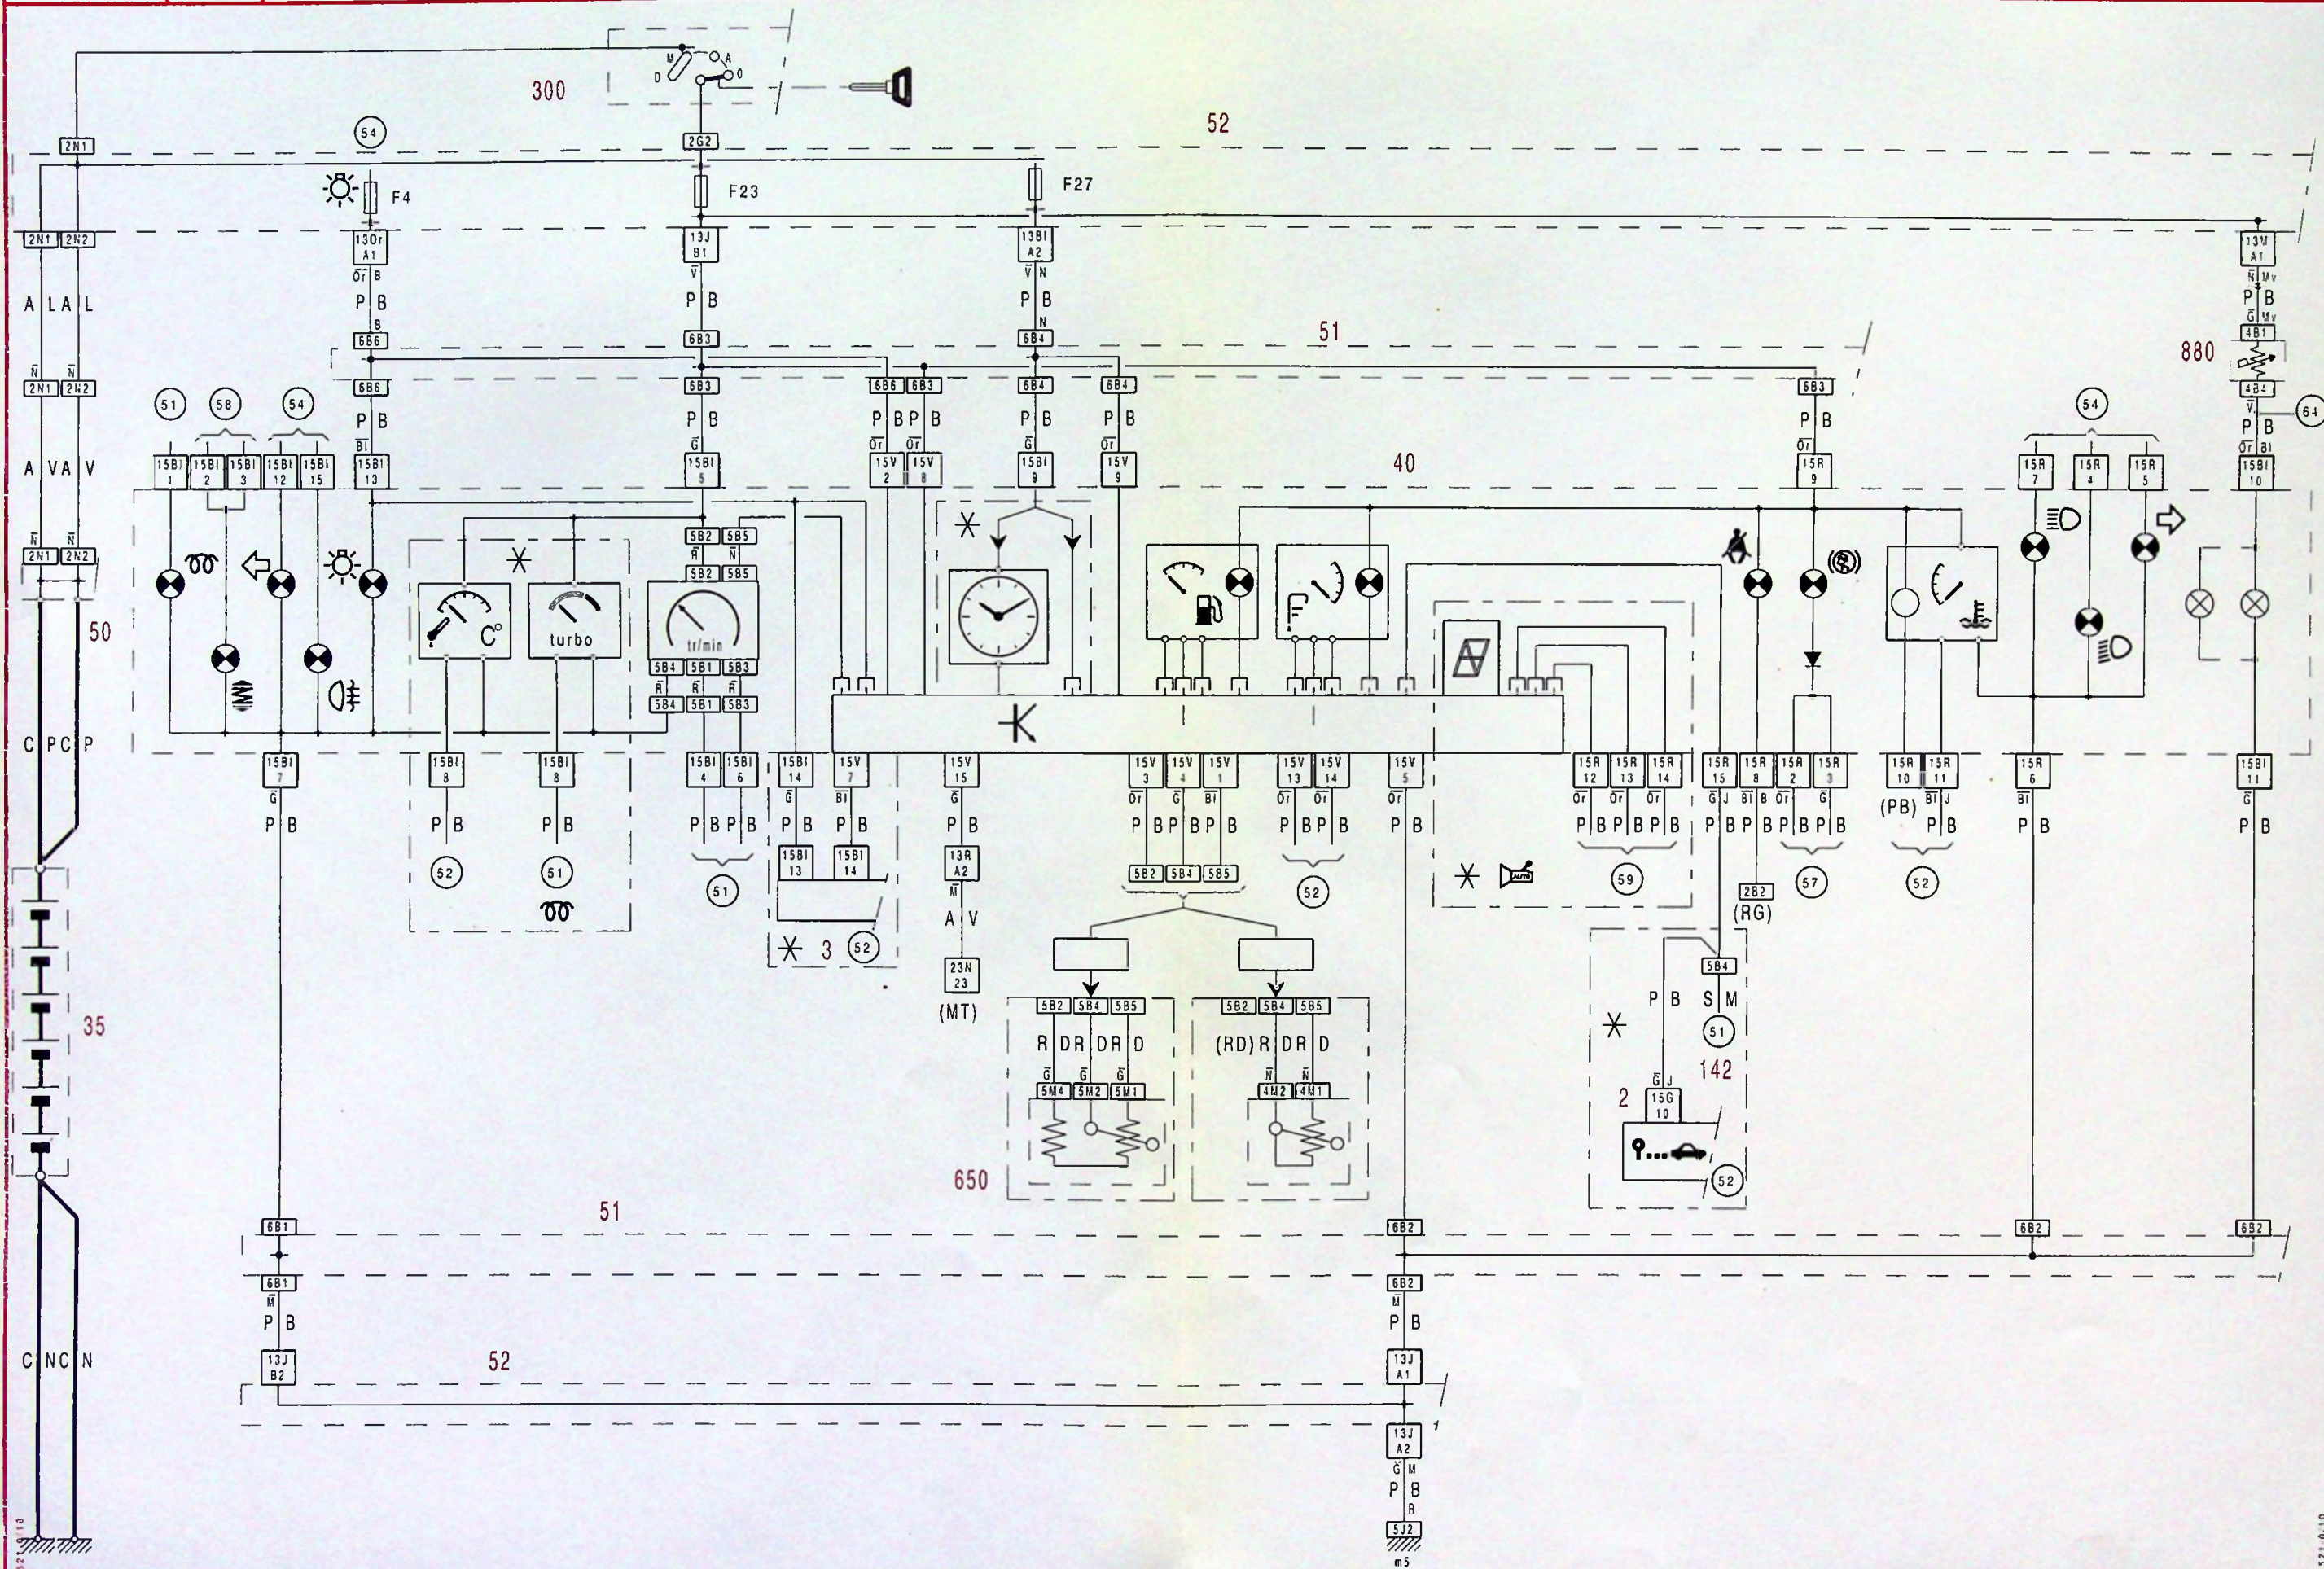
300
52
54
2N1
2G2
F4
F23
F27
2N1 2N2
13Or A1
13J B1
13Bl A2
13M A1
A L A L
Or B
P B
V
P B
V N
P B
N
P B
6B6
6B3
6B4
51
4B1
880
2N1 2N2
6B6
6B3
6B6 6B3
6B4
6B4
6B3
4B4
51 58 54
54
64
A V A V
P B
P B
P B P B
P B
P B
P B
P B
Bl
G
Or Or
G
Or
Or
Or Bl
15Bl 1
15Bl 2
15Bl 3
15Bl 12
15Bl 15
15Bl 13
15Bl 5
15V 2
15V 8
15Bl 9
15V 9
40
15R 9
15R 7
15R 4
15R 5
15Bl 10
2N1 2N2
5B2
5B5
R
N
5B2
5B5
50
C°
turbo
tr/min
5B4
5B1
5B3
R
R
R
5B4
5B1
5B3
K
C P C P
15Bl 7
15Bl 8
15Bl 8
15Bl 4
15Bl 6
15Bl 14
15V 7
15V 15
15V 3
15V 4
15V 1
15V 13
15V 14
15V 5
15R 12
15R 13
15R 14
15R 15
15R 8
15R 2
15R 3
15R 10
15R 11
15R 6
15Bl 11
G
G
Bl
G
Or
G
Or
Or
Or
Or
Or
Or
G J
Bl
Or
G
Bl J
Bl
G
P B
P B
P B
P B P B
P B
P B
P B
P B P B P B
P B P B
P B
P B P B P B
P B P B
P B P B
(PB)
P B
P B
P B
15Bl 13
15Bl 14
13R A2
5B2
5B4
5B5
52
51
51
52
59
2B2
57
52
(RG)
M
A V
3
52
23N 23
(MT)
5B4
P B
S M
51
142
35
5B2
5B4
5B5
R D R D R D
5B2
5B4
5B5
(RD) R D R D
G G G
N N
5M4
5M2
5M1
4M2
4M1
2
15G 10
G J
52
650
51
6B1
6B2
6B2
6B2
6B1
6B2
M
M
P B
P B
C N C N
52
13J B2
13J A1
13J A2
G M
P B
R
5J2
m5